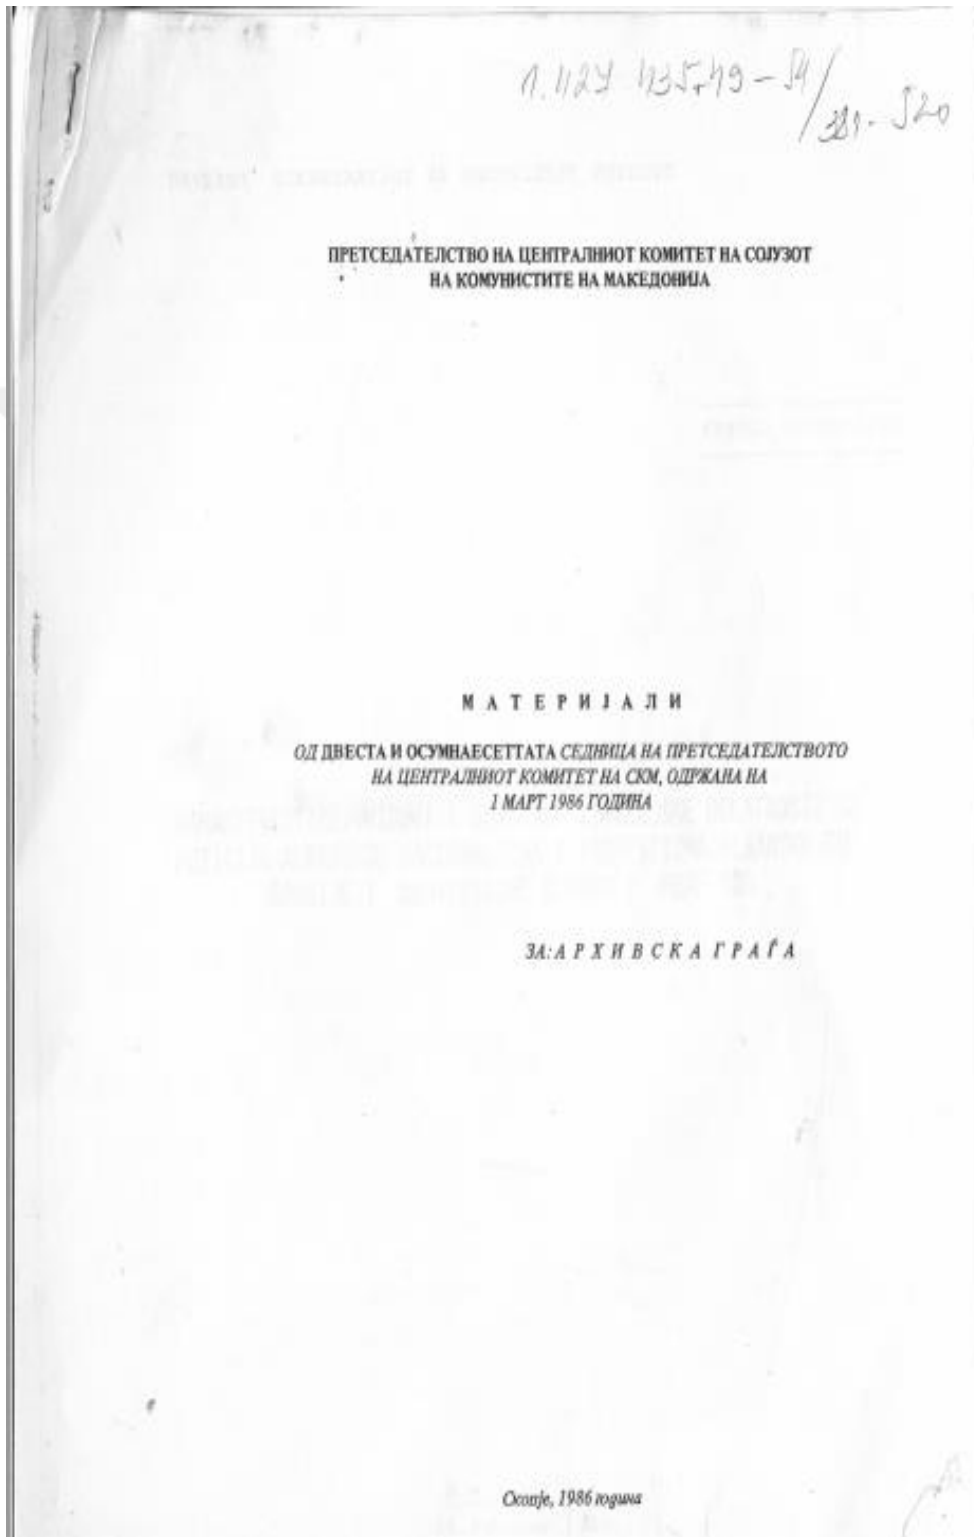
1.1124 135-49 – 54/381-520

ПРЕТСЕДАТЕЛСТВО НА ЦЕНТРАЛНИОТ КОМИТЕТ НА СОЈУЗОТ НА КОМУНИСТИТЕ НА МАКЕДОНИЈА

М А Т Е Р И Ј А Л И

ОД ДВЕСТА И ОСУМНАЕСЕТТАТА СЕДНИЦА НА ПРЕТСЕДАТЕЛСТВОТО НА ЦЕНТРАЛНИОТ КОМИТЕТ НА СКМ, ОДРЖАНА НА 1 МАРТ 1986 ГОДИНА

ЗА: А Р Х И В С К А Г Р А Ѓ А

Скопје, 1986 година